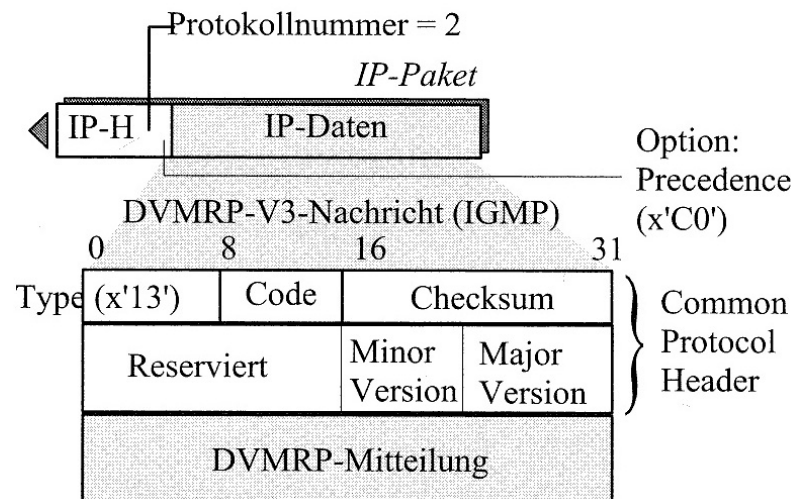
Protokollnummer = 2

IP-Paket

IP-H

IP-Daten

Option: Precedence (x'C0')

DVMRP-V3-Nachricht (IGMP)

0 8 16 31

| Type (x'13') | Code | Checksum | |
|---|---|---|---|
| Reserviert | | Minor Version | Major Version |

Common Protocol Header

DVMRP-Mitteilung